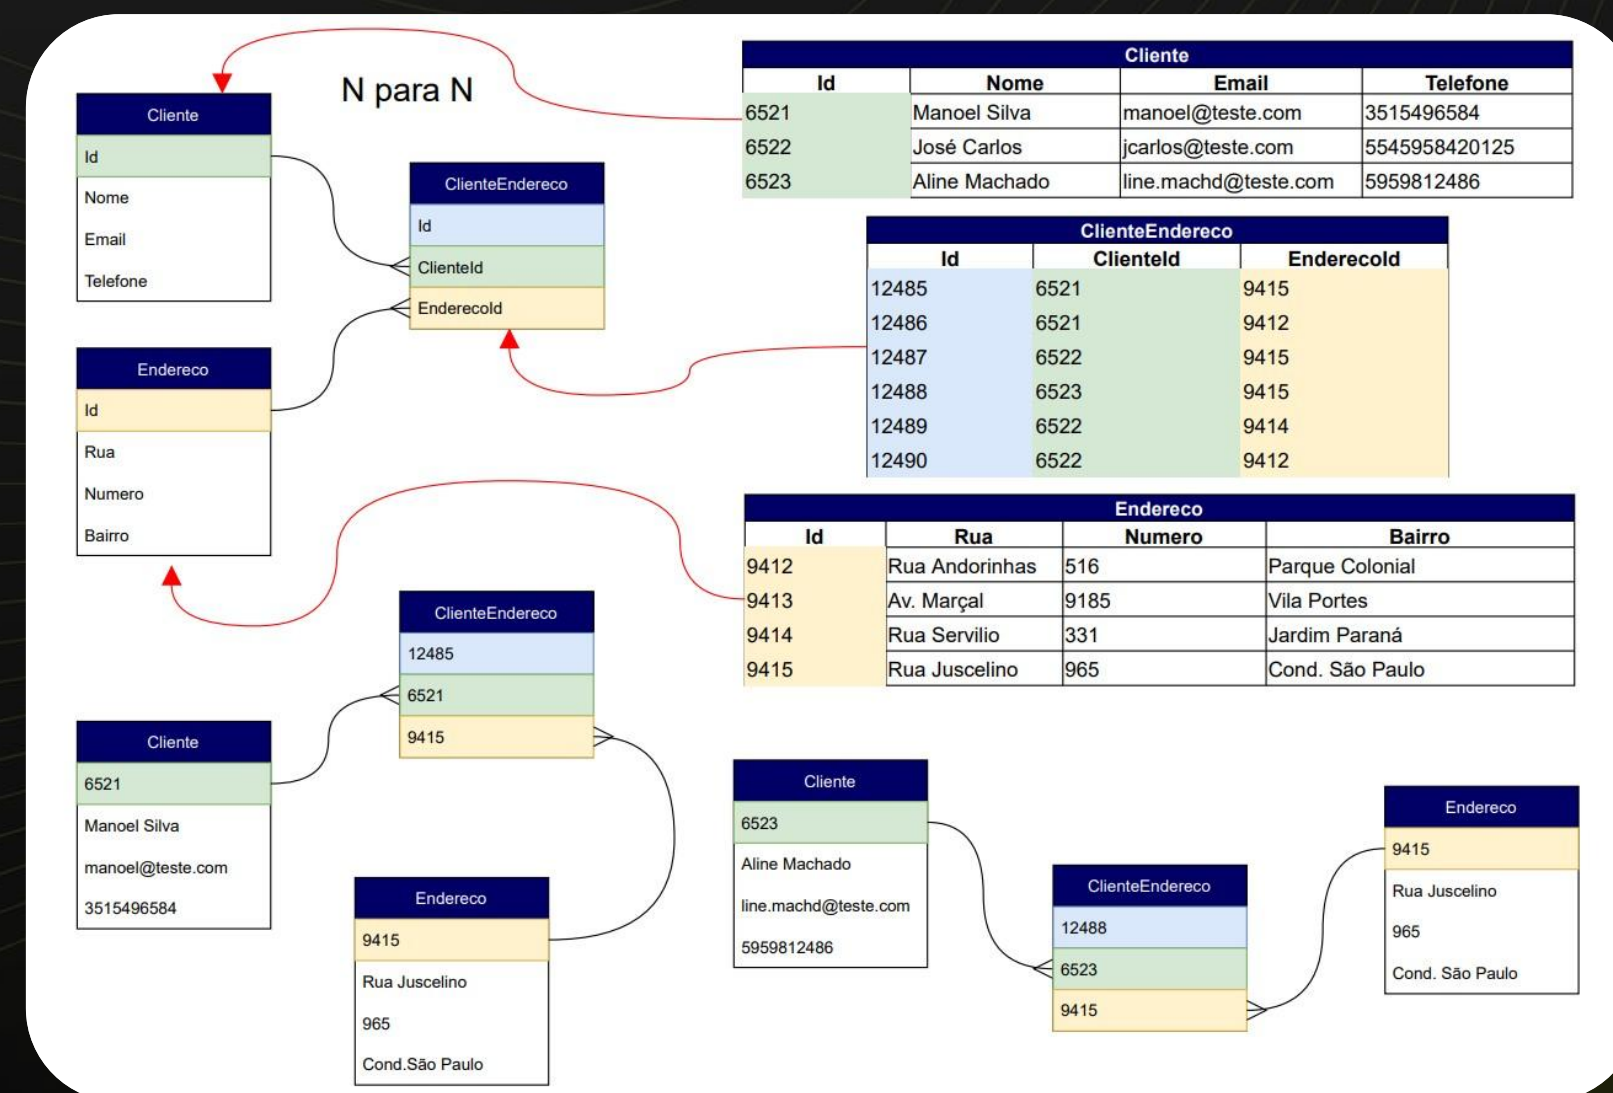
N para N

Cliente
Id
Nome
Email
Telefone

ClienteEndereco
Id
ClienteId
EnderecoId

Endereco
Id
Rua
Numero
Bairro

| Cliente | | | |
|---|---|---|---|
| Id | Nome | Email | Telefone |
| 6521 | Manoel Silva | manoel@teste.com | 3515496584 |
| 6522 | José Carlos | jcarlos@teste.com | 5545958420125 |
| 6523 | Aline Machado | line.machd@teste.com | 5959812486 |

| ClienteEndereco | | |
|---|---|---|
| Id | ClienteId | EnderecoId |
| 12485 | 6521 | 9415 |
| 12486 | 6521 | 9412 |
| 12487 | 6522 | 9415 |
| 12488 | 6523 | 9415 |
| 12489 | 6522 | 9414 |
| 12490 | 6522 | 9412 |

| Endereco | | | |
|---|---|---|---|
| Id | Rua | Numero | Bairro |
| 9412 | Rua Andorinhas | 516 | Parque Colonial |
| 9413 | Av. Marçal | 9185 | Vila Portes |
| 9414 | Rua Servilio | 331 | Jardim Paraná |
| 9415 | Rua Juscelino | 965 | Cond. São Paulo |

ClienteEndereco
12485
6521
9415

Cliente
6521
Manoel Silva
manoel@teste.com
3515496584

Endereco
9415
Rua Juscelino
965
Cond.São Paulo

Cliente
6523
Aline Machado
line.machd@teste.com
5959812486

ClienteEndereco
12488
6523
9415

Endereco
9415
Rua Juscelino
965
Cond. São Paulo